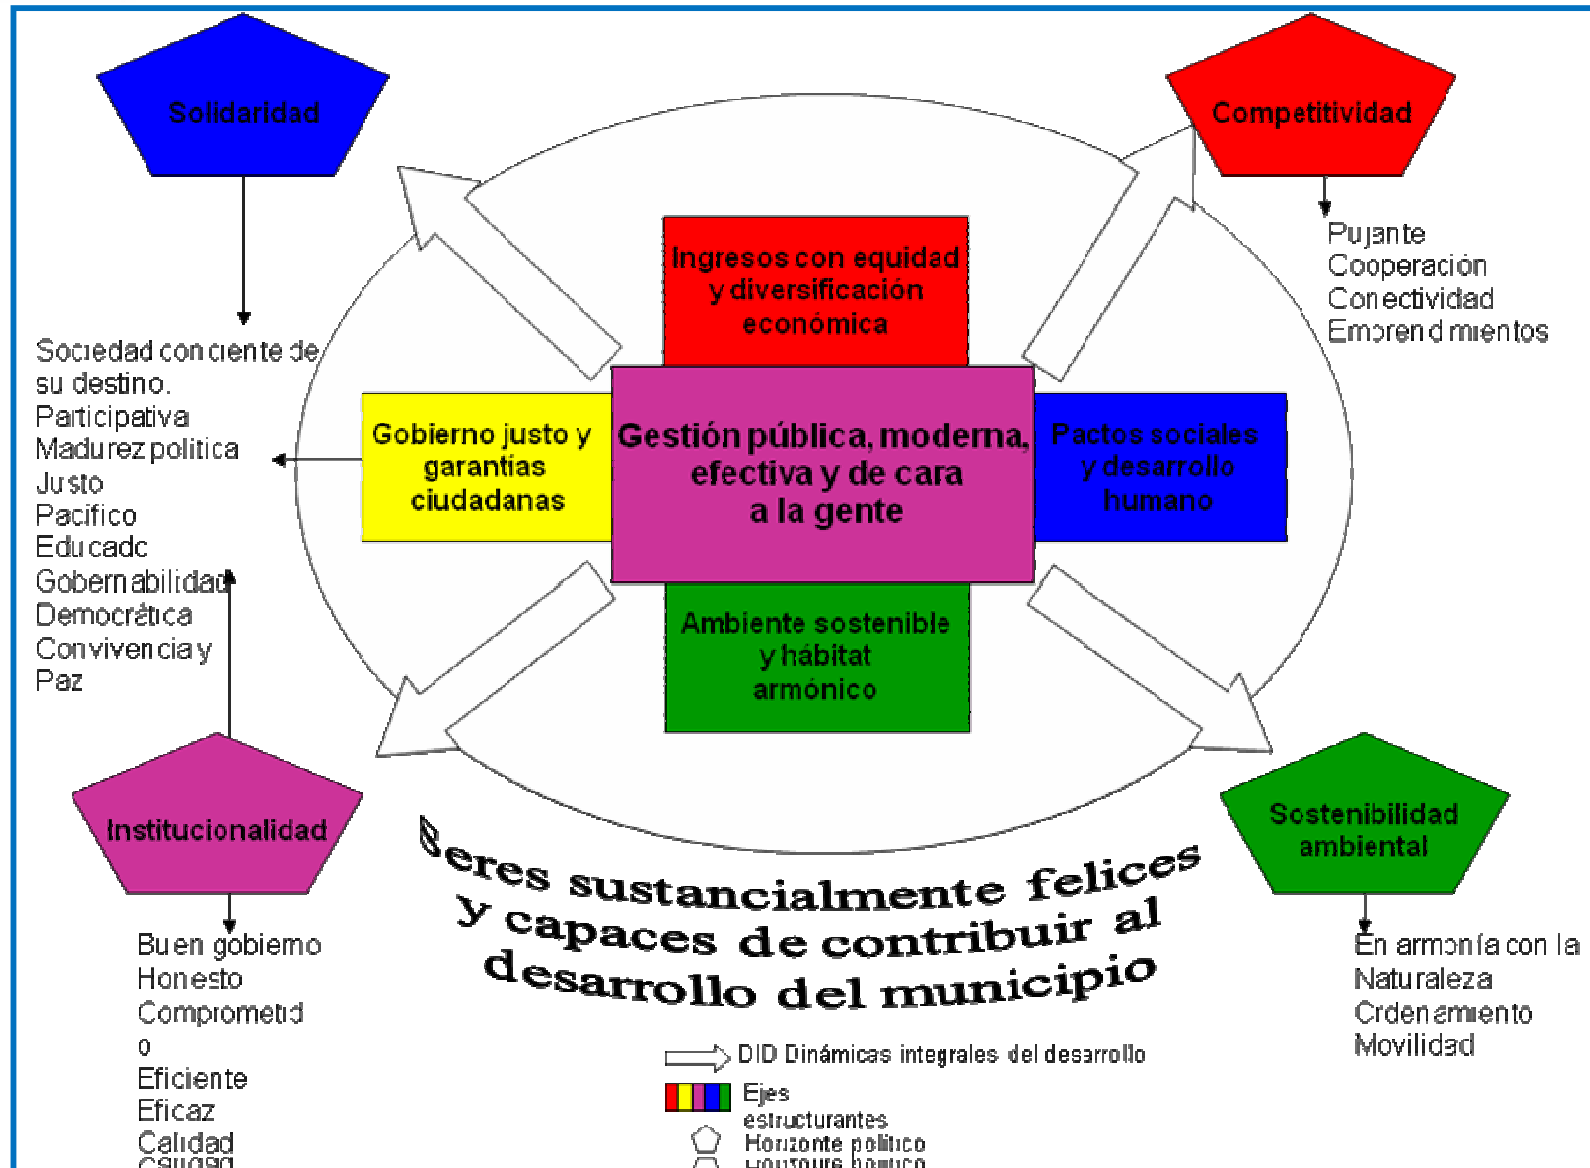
Solidaridad

Sociedad conciente de su destino.
Participativa
Madurez politica
Justo
Pacifico
Educado
Gobernabilidad
Democrática
Convivencia y Paz

Competitividad

Pujante
Cooperación
Conectividad
Emprendimientos

Ingresos con equidad y diversificación económica

Gobierno justo y garantías ciudadanas

Gestión pública, moderna, efectiva y de cara a la gente

Pactos sociales y desarrollo humano

Ambiente sostenible y hábitat armónico

Institucionalidad

Buen gobierno
Honesto
Comprometido
Eficiente
Eficaz
Calidad
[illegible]

Seres sustancialmente felices y capaces de contribuir al desarrollo del municipio

Sostenibilidad ambiental

En armonía con la Naturaleza
Ordenamiento
Movilidad

DID Dinámicas integrales del desarrollo
Ejes estructurantes
Horizonte político
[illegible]